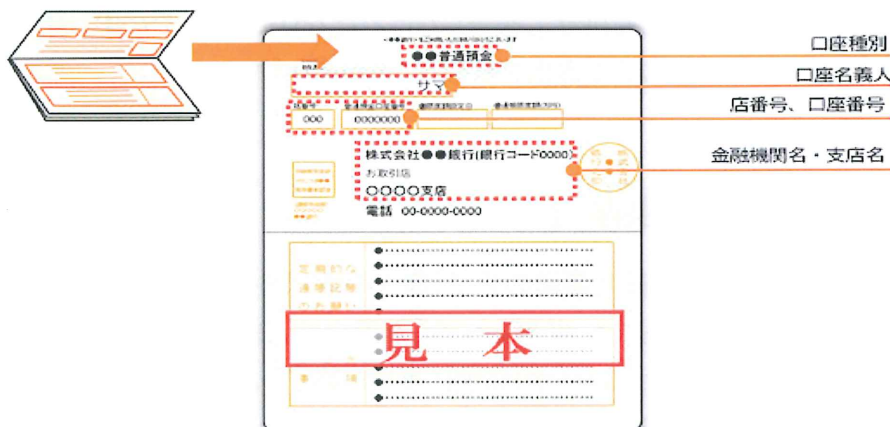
●●普通預金

サマ

000

0000000

株式会社●●銀行(銀行コード0000)

お取引店

○○○○支店

電話 00-0000-0000

定期的な

通帳記帳

のお願い

事　　項

見　本

口座種別

口座名義人

店番号、口座番号

金融機関名・支店名